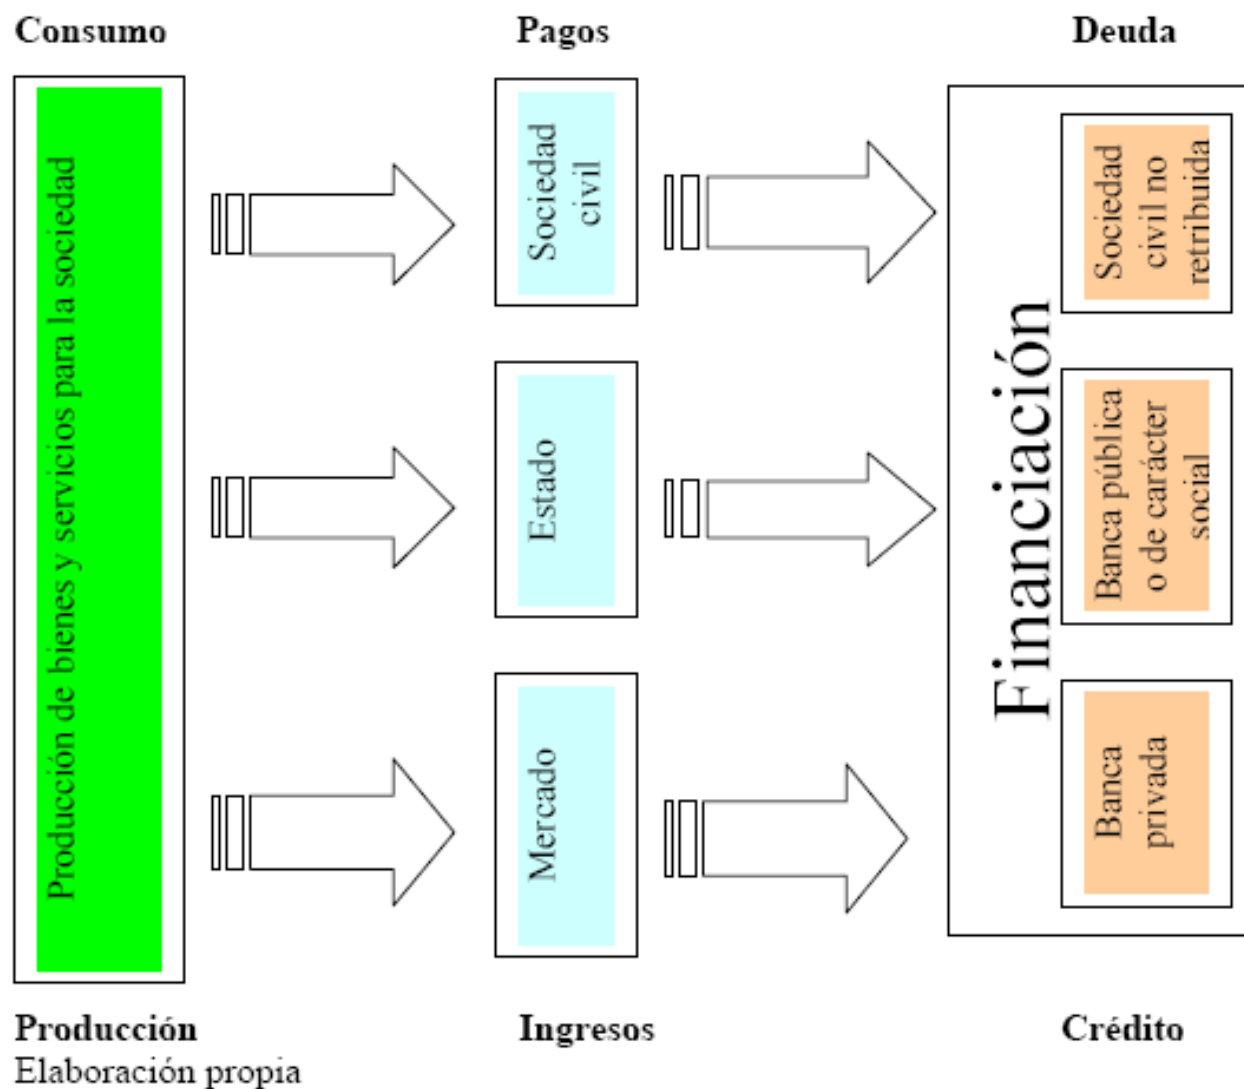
Consumo

Pagos

Deuda

Producción de bienes y servicios para la sociedad

Sociedad civil

Estado

Mercado

Financiación

Sociedad civil no retribuida

Banca pública o de carácter social

Banca privada

Producción

Ingresos

Crédito

Elaboración propia